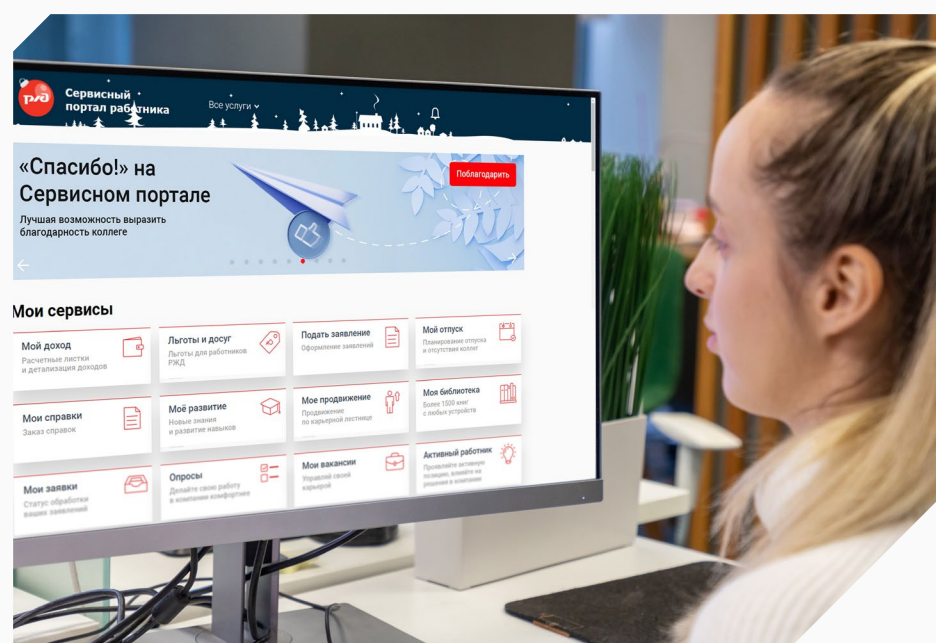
РЖД
Сервисный портал работника
Все услуги

«Спасибо!» на Сервисном портале
Лучшая возможность выразить благодарность коллеге
Поблагодарить

Мои сервисы

Мой доход
Расчетные листки и детализация доходов

Льготы и досуг
Льготы для работников РЖД

Подать заявление
Оформление заявлений

Мой отпуск
Планирование отпуска и отсутствия коллег

Мои справки
Заказ справок

Моё развитие
Новые знания и развитие навыков

Мое продвижение
Продвижение по карьерной лестнице

Моя библиотека
Более 1500 книг с любых устройств

Мои заявки
Статус обработки ваших заявлений

Опросы
Делайте свою работу в компании комфортнее

Мои вакансии
Управляй своей карьерой

Активный работник
Проявляйте активную позицию, влияйте на решения в компании